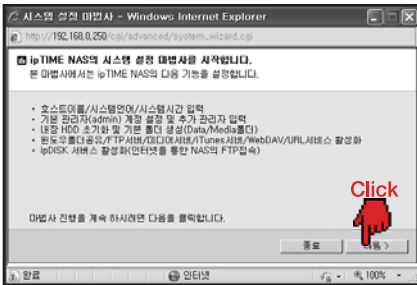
시스템 설정 마법사 - Windows Internet Explorer

http://192.168.0.250/cgi/advanced/system_wizard.cgi

ipTIME NAS의 시스템 설정 마법사를 시작합니다.
본 마법사에서는 ipTIME NAS의 다음 기능을 설정합니다.

• 호스트이름/시스템언어/시스템시간 입력
• 기본 관리자(admin) 계정 설정 및 추가 관리자 입력
• 내장 HDD 초기화 및 기본 폴더 생성(Data/Media폴더)
• 윈도우폴더공유/FTP서버/미디어서버/iTunes서버/WebDAV/URL서비스 활성화
• ipDISK 서비스 활성화(인터넷을 통한 NAS의 FTP접속)

Click

마법사 진행을 계속 하시려면 다음을 클릭합니다.

종료 다음 >

완료 인터넷 100%